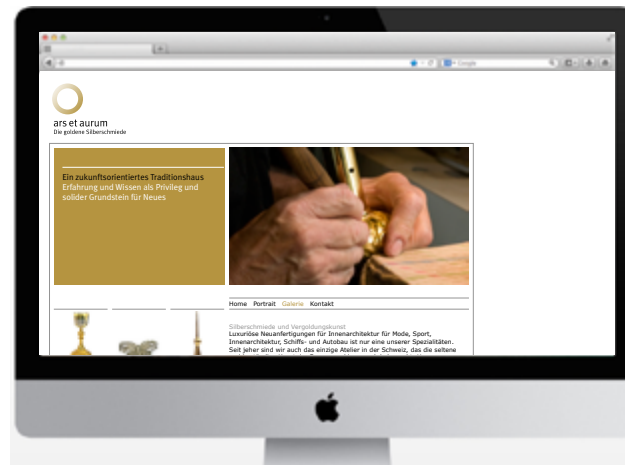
ars et aurum
Die goldene Silberschmiede

Ein zukunftsorientiertes Traditionshaus
Erfahrung und Wissen als Privileg und solider Grundstein für Neues

Home Portrait Galerie Kontakt

Silberschmiede und Vergoldungskunst
Luxuriöse Neuanfertigungen für Innenarchitektur für Mode, Sport, Innenarchitektur, Schiffs- und Autobau ist nur eine unserer Spezialitäten. Seit jeher sind wir auch das einzige Atelier in der Schweiz, das die seltene